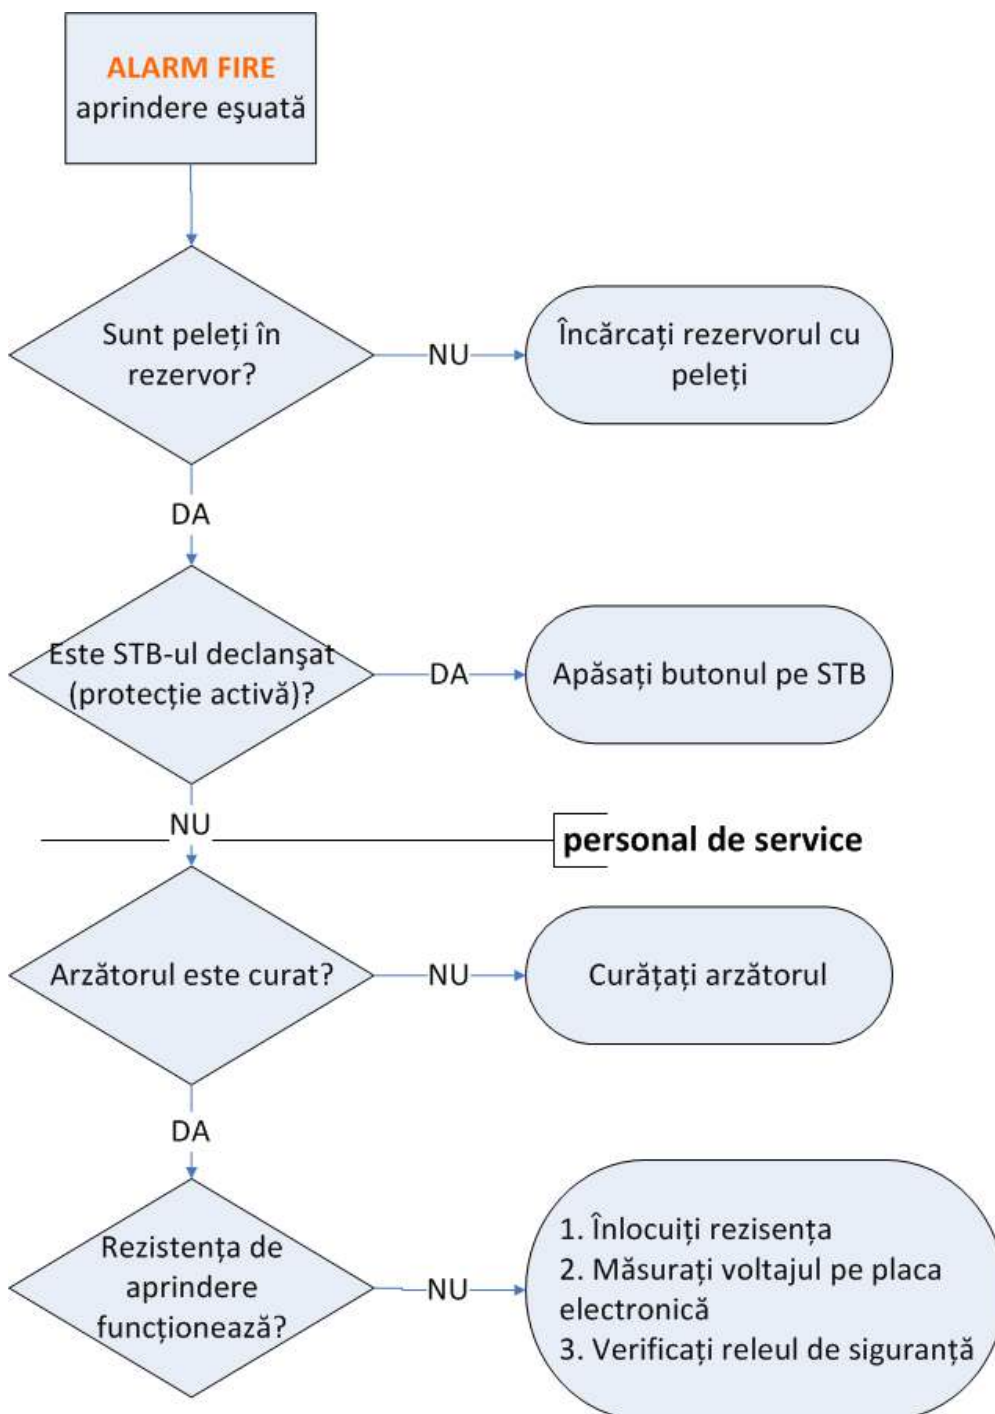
ALARM FIRE
aprindere eşuată

Sunt peleți în rezervor?

NU

Încărcați rezervorul cu peleți

DA

Este STB-ul declanşat (protecție activă)?

DA

Apăsați butonul pe STB

NU

personal de service

Arzătorul este curat?

NU

Curățați arzătorul

DA

Rezistența de aprindere funcționează?

NU

1. Înlocuiți rezisența
2. Măsurați voltajul pe placa electronică
3. Verificați releul de siguranță